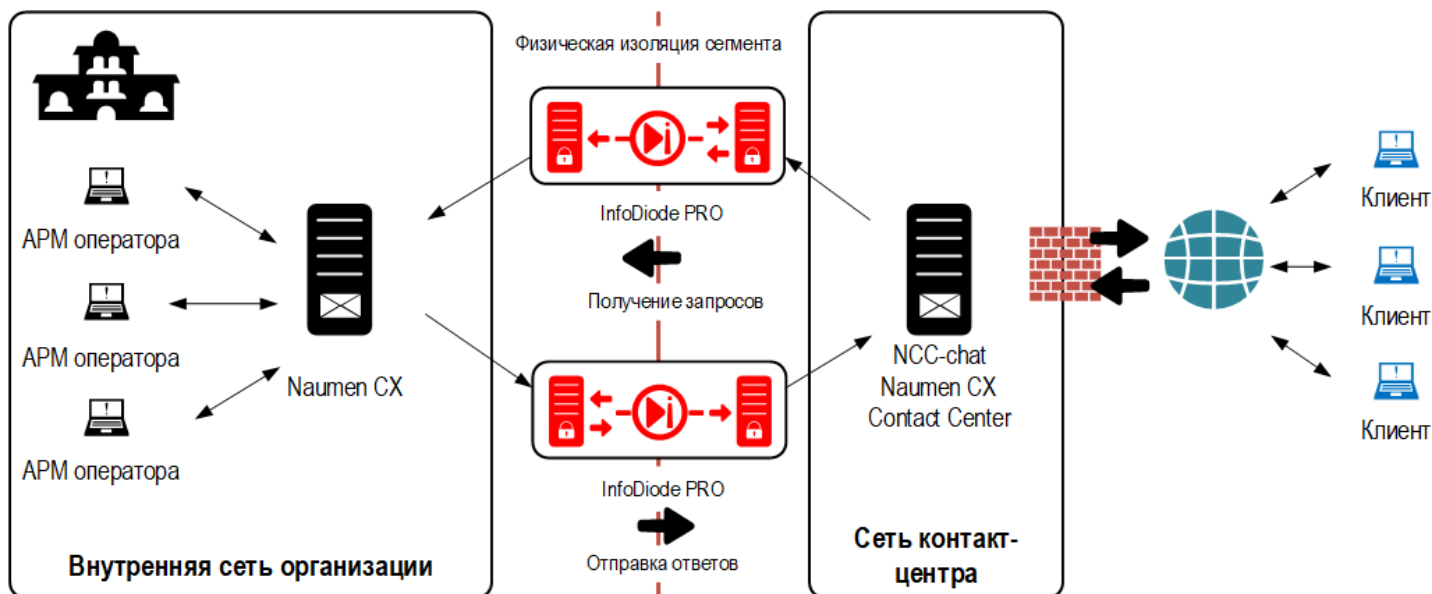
Физическая изоляция сегмента

АРМ оператора

АРМ оператора

АРМ оператора

Naumen CX

InfoDiode PRO

Получение запросов

InfoDiode PRO

Отправка ответов

NCC-chat
Naumen CX
Contact Center

Клиент

Клиент

Клиент

Внутренняя сеть организации

Сеть контакт-центра